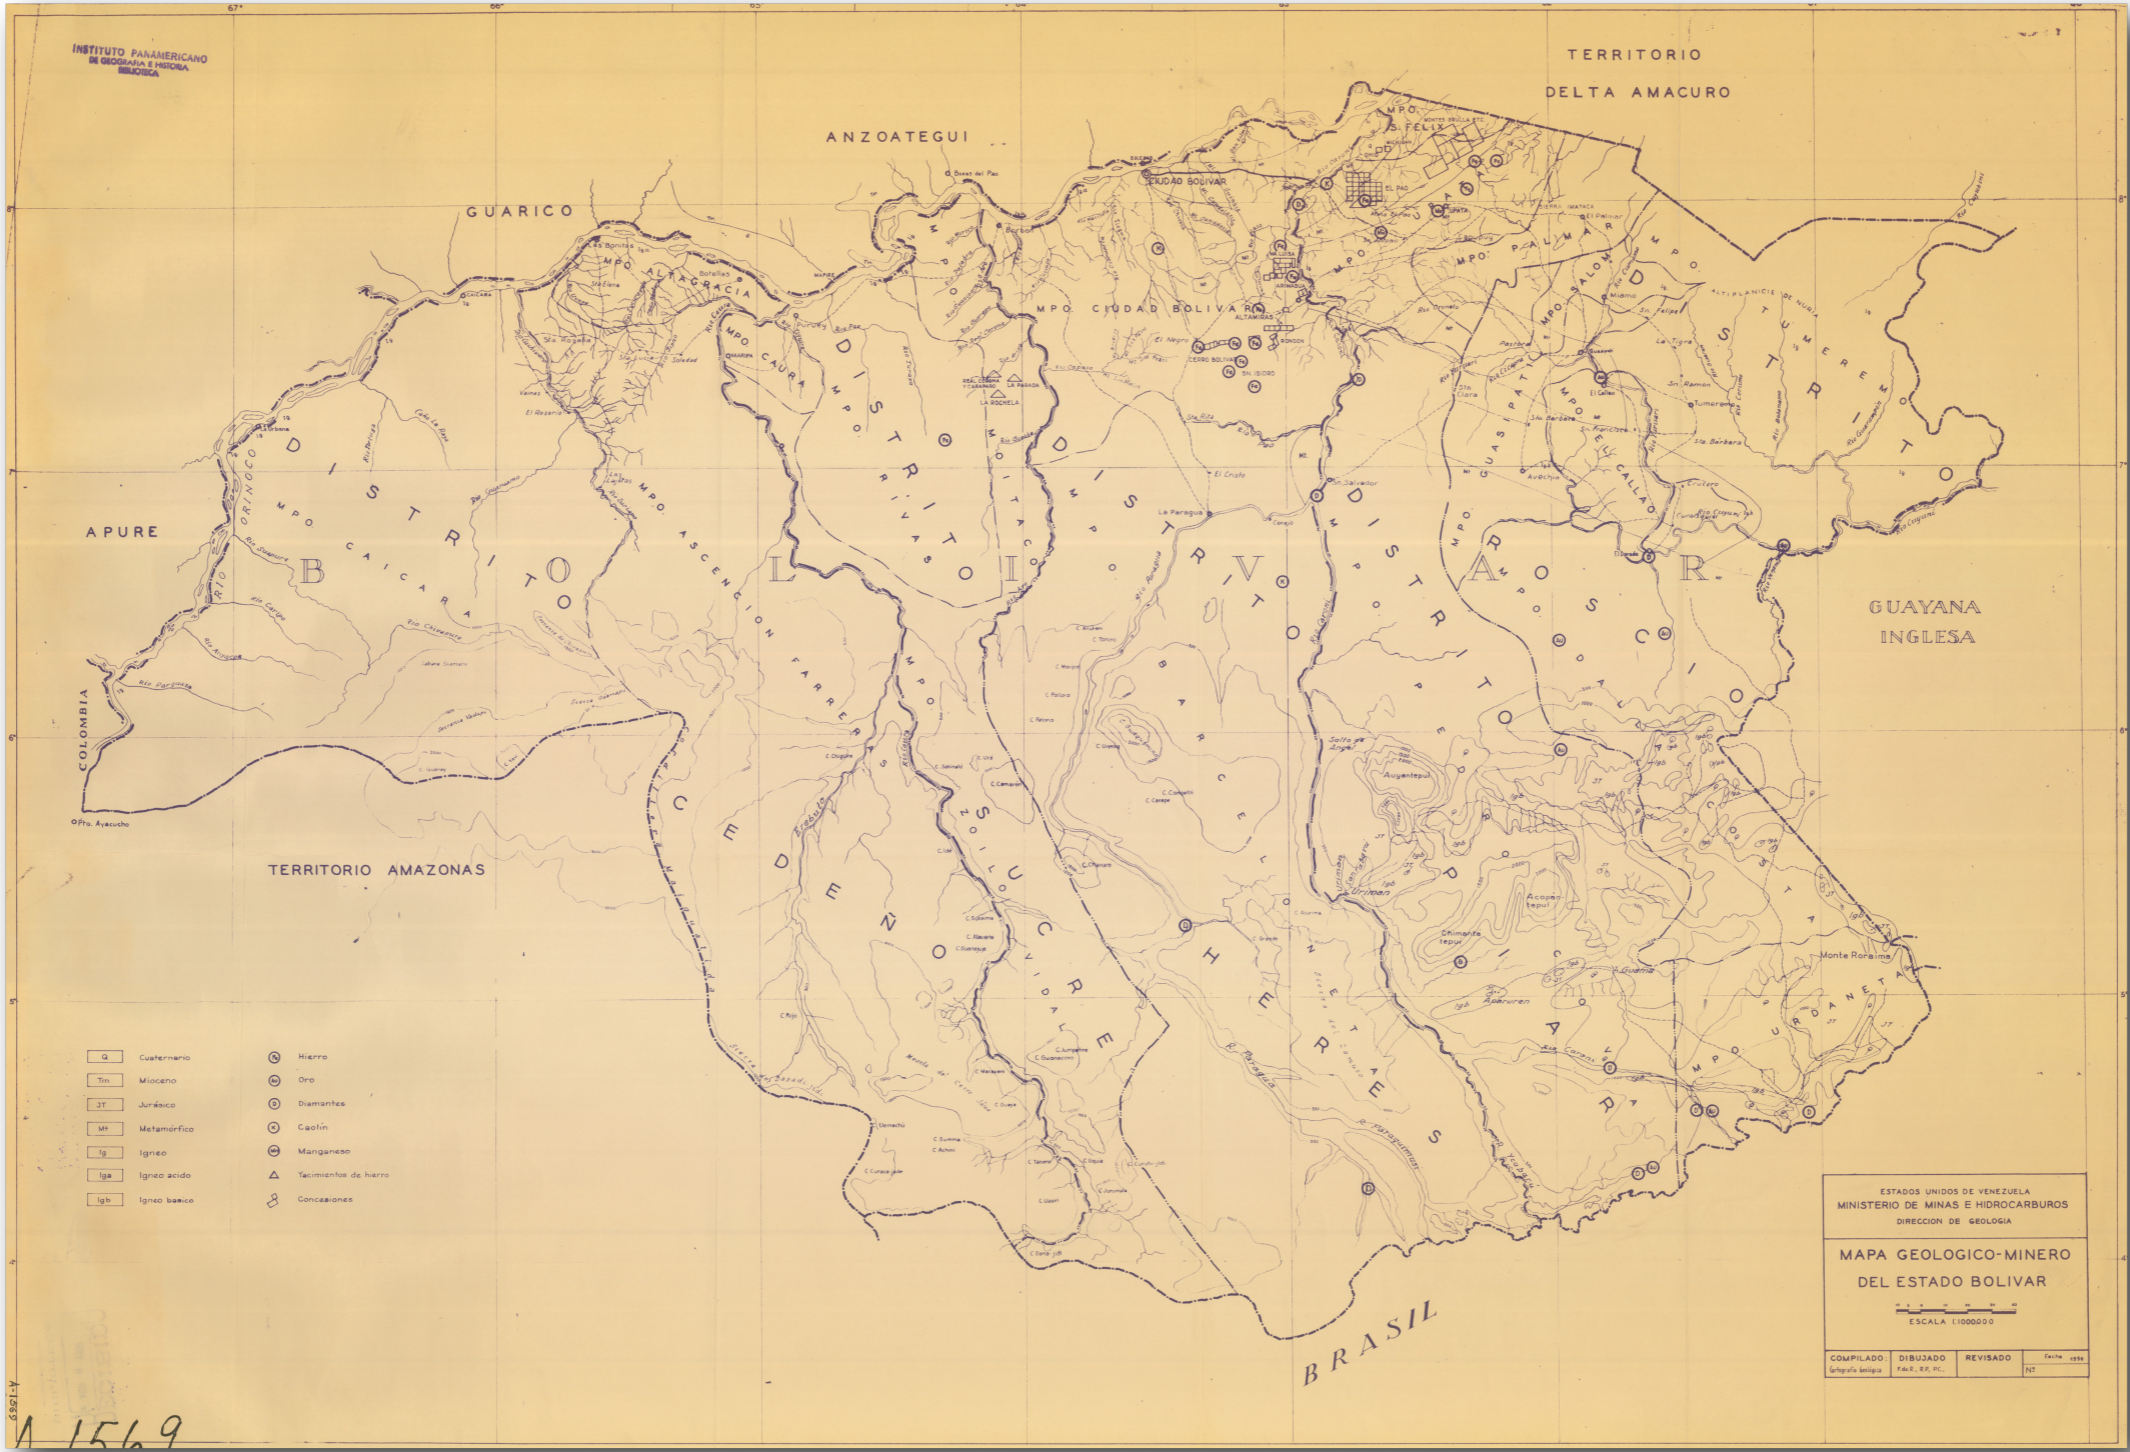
INSTITUTO PANAMERICANO DE GEOGRAFIA E HISTORIA BIBLIOTECA

67° 66° 65° 64° 63° 62° 61° 60°

TERRITORIO DELTA AMACURO

ANZOATEGUI

GUARICO

APURE

COLOMBIA

TERRITORIO AMAZONAS

GUAYANA INGLESA

BRASIL

DISTRITO BOLIVAR

DISTRITO CEDEÑO

DISTRITO SUCRE

DISTRITO HERES

DISTRITO PIAR

DISTRITO ROSCIO

DISTRITO RIVAS

MPO. CAICARA

MPO. ALTAGRACIA

MPO. ASCENCION FARRERAS

MPO. CAURA

MPO. RIVAS

MPO. MOITACO

MPO. CIUDAD BOLIVAR

MPO. S. FELIX

MPO. PALMAR

MPO. SALOM

MPO. GUASIPATI

MPO. EL CALLAO

MPO. TUMEREMO

MPO. ROSCIO

MPO. PEDRO COVA

MPO. URDANETA

MPO. ZOILO VIDAL

MPO. BARCELONETA

MPO. PIAR

CIUDAD BOLIVAR

EL PAO

Salto del Angel

Monte Roraima

Auyantepui

Acopan-tepui

Chimanta-tepui

Pto. Ayacucho

Q Cuaternario

Tm Mioceno

JT Jurásico

Mt Metamórfico

Ig Igneo

Iga Igneo acido

Igb Igneo basico

Hierro

Oro

Diamantes

Caolín

Manganeso

Yacimientos de hierro

Concesiones

ESTADOS UNIDOS DE VENEZUELA
MINISTERIO DE MINAS E HIDROCARBUROS
DIRECCION DE GEOLOGIA

MAPA GEOLOGICO-MINERO DEL ESTADO BOLIVAR

ESCALA 1:1000.000

| COMPILADO: | DIBUJADO | REVISADO | Fecha 1956 |
|---|---|---|---|
| Cartografía Geológica | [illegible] | | Nº |

A-1569

A 1569